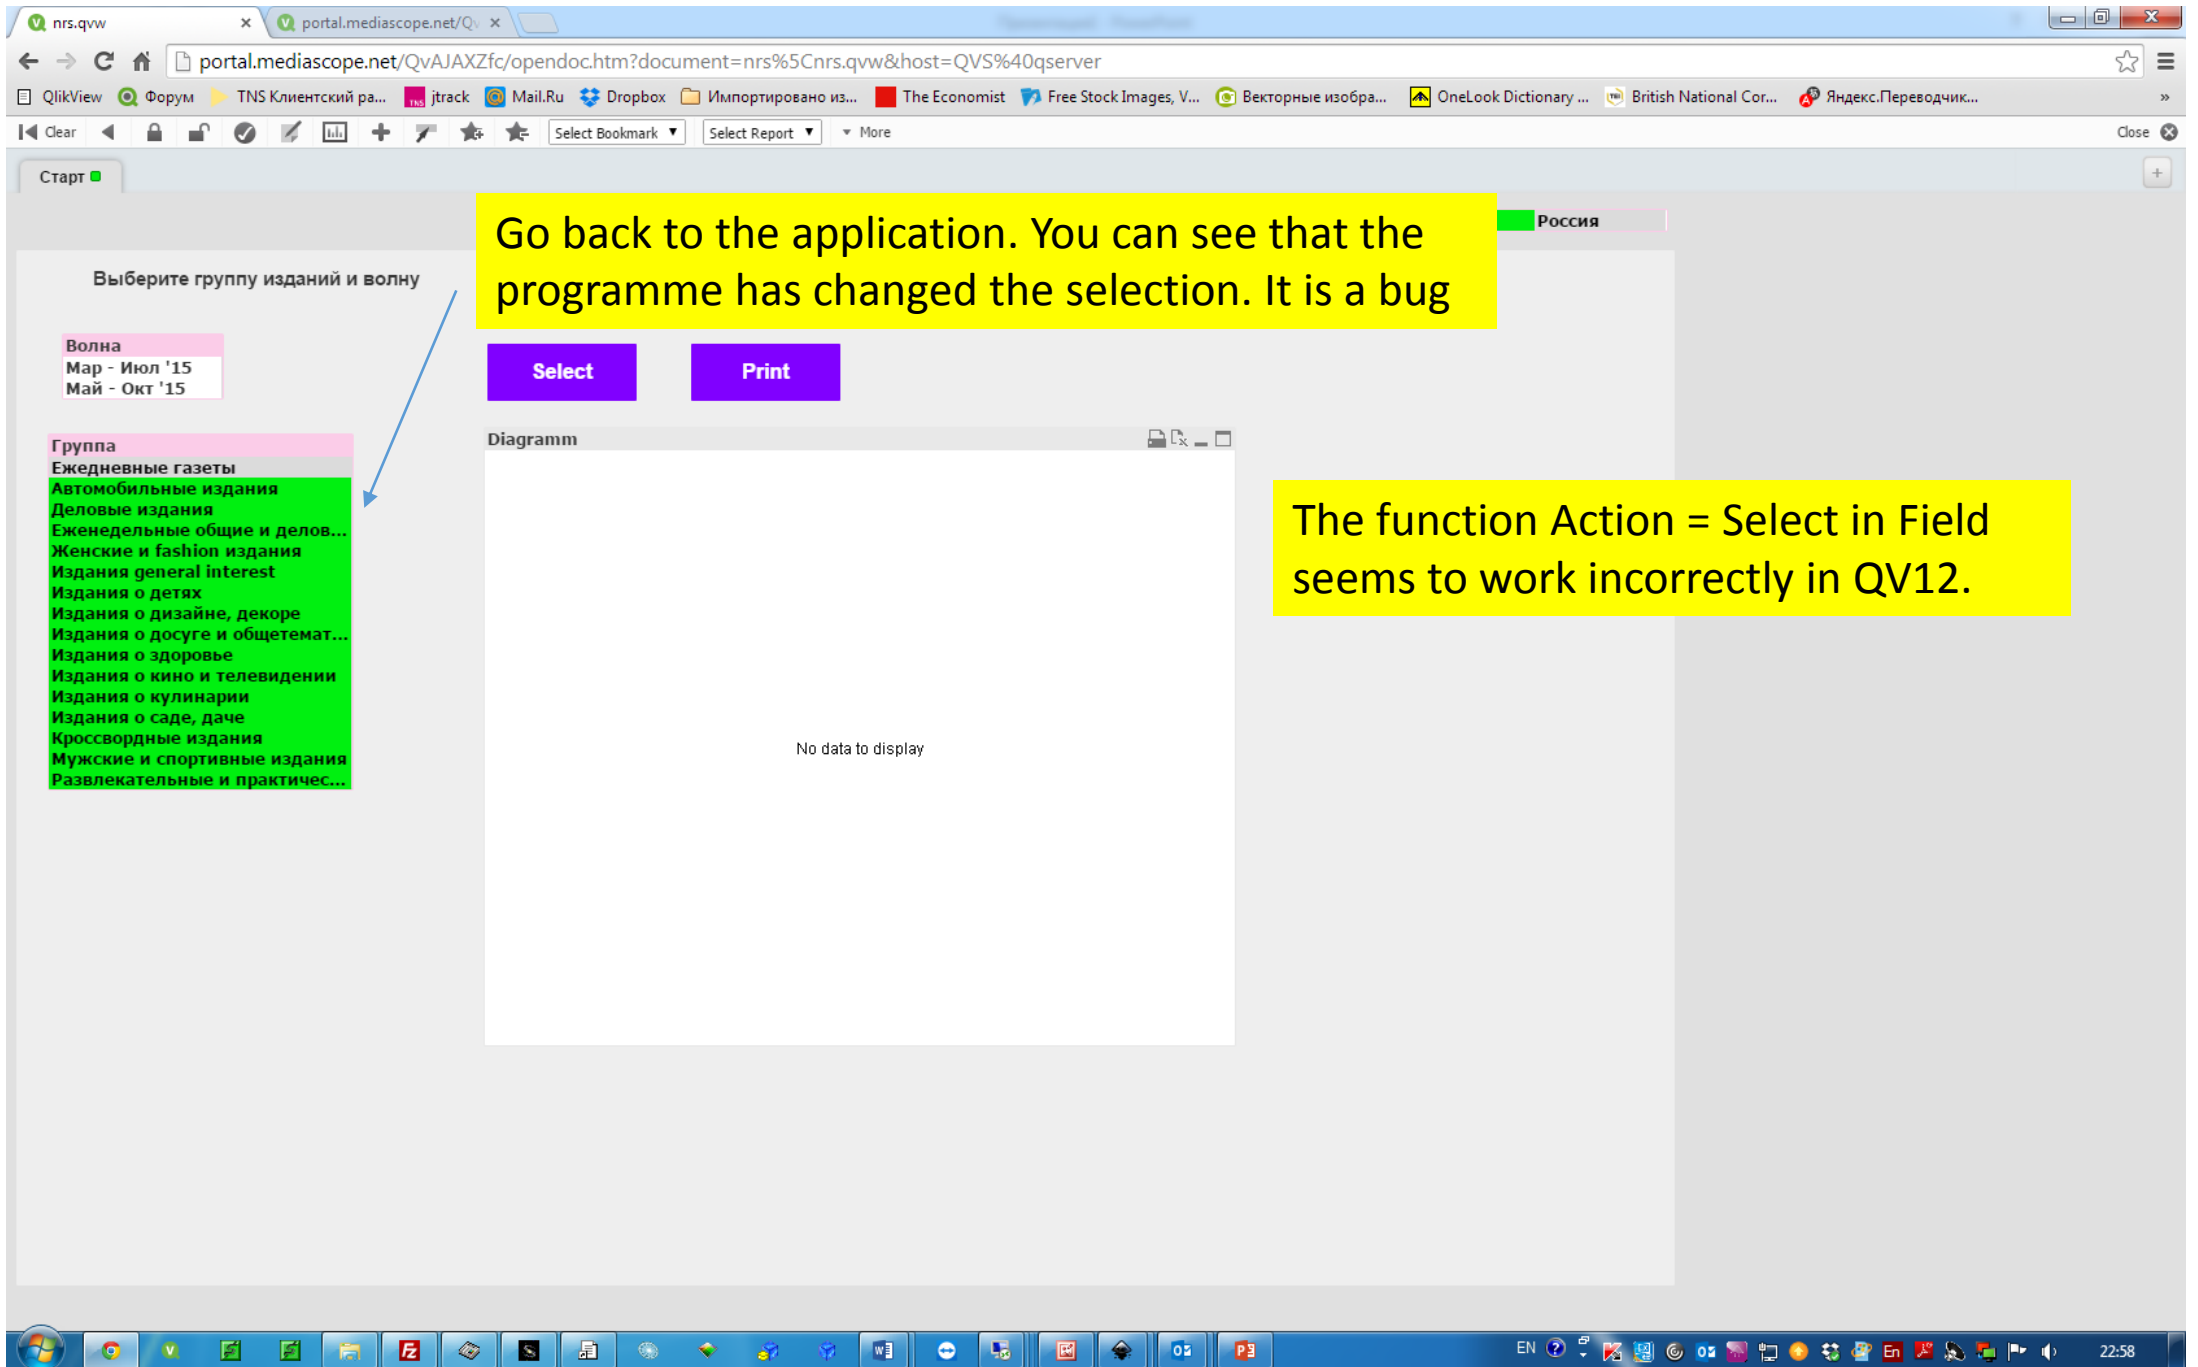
nrs.qvw
portal.mediascope.net/Q

portal.mediascope.net/QvAJAXZfc/opendoc.htm?document=nrs%5Cnrs.qvw&host=QVS%40qserver

QlikView Форум TNS Клиентский ра... jtrack Mail.Ru Dropbox Импортировано из... The Economist Free Stock Images, V... Векторные изобра... OneLook Dictionary ... British National Cor... Яндекс.Переводчик...

Clear Select Bookmark Select Report More Close

Старт

Россия

Go back to the application. You can see that the programme has changed the selection. It is a bug

Выберите группу изданий и волну

| Волна |
|---|
| Мар - Июл '15 |
| Май - Окт '15 |

| Группа |
|---|
| Ежедневные газеты |
| Автомобильные издания |
| Деловые издания |
| Еженедельные общие и делов... |
| Женские и fashion издания |
| Издания general interest |
| Издания о детях |
| Издания о дизайне, декоре |
| Издания о досуге и общетемат... |
| Издания о здоровье |
| Издания о кино и телевидении |
| Издания о кулинарии |
| Издания о саде, даче |
| Кроссвордные издания |
| Мужские и спортивные издания |
| Развлекательные и практичес... |

Select

Print

Diagramm

No data to display

The function Action = Select in Field seems to work incorrectly in QV12.

EN 22:58